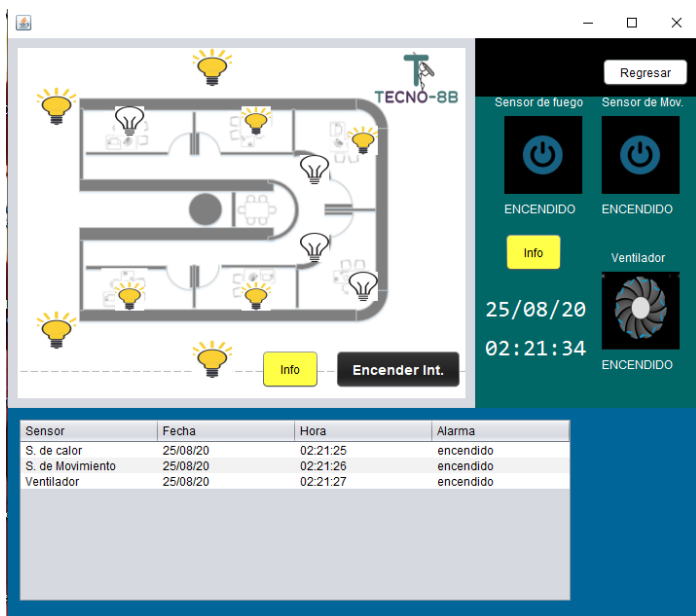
TECNO-8B

Info

Encender Int.

Regresar

Sensor de fuego

Sensor de Mov.

ENCENDIDO

ENCENDIDO

Info

Ventilador

25/08/20

02:21:34

ENCENDIDO

| Sensor | Fecha | Hora | Alarma |
|---|---|---|---|
| S. de calor | 25/08/20 | 02:21:25 | encendido |
| S. de Movimiento | 25/08/20 | 02:21:26 | encendido |
| Ventilador | 25/08/20 | 02:21:27 | encendido |